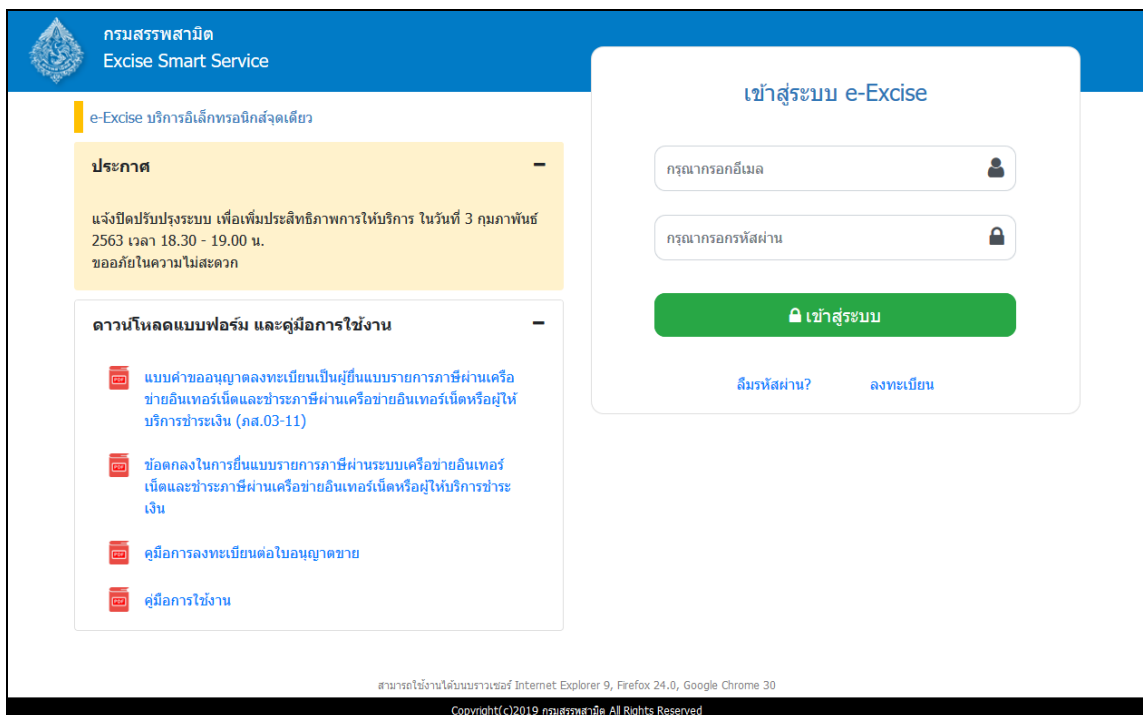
กรมสรรพสามิต
Excise Smart Service

e-Excise บริการอิเล็กทรอนิกส์จุดเดียว

ประกาศ −

แจ้งปิดปรับปรุงระบบ เพื่อเพิ่มประสิทธิภาพการให้บริการ ในวันที่ 3 กุมภาพันธ์ 2563 เวลา 18.30 - 19.00 น.
ขออภัยในความไม่สะดวก

ดาวน์โหลดแบบฟอร์ม และคู่มือการใช้งาน −

PDF แบบคำขออนุญาตลงทะเบียนเป็นผู้ยื่นแบบรายการภาษีผ่านเครือข่ายอินเทอร์เน็ตและชำระภาษีผ่านเครือข่ายอินเทอร์เน็ตหรือผู้ให้บริการชำระเงิน (ภส.03-11)

PDF ข้อตกลงในการยื่นแบบรายการภาษีผ่านระบบเครือข่ายอินเทอร์เน็ตและชำระภาษีผ่านเครือข่ายอินเทอร์เน็ตหรือผู้ให้บริการชำระเงิน

PDF คู่มือการลงทะเบียนต่อใบอนุญาตขาย

PDF คู่มือการใช้งาน

เข้าสู่ระบบ e-Excise

กรุณากรอกอีเมล

กรุณากรอกรหัสผ่าน

เข้าสู่ระบบ

ลืมรหัสผ่าน? ลงทะเบียน

สามารถใช้งานได้บนบราวเซอร์ Internet Explorer 9, Firefox 24.0, Google Chrome 30

Copyright(c)2019 กรมสรรพสามิต All Rights Reserved